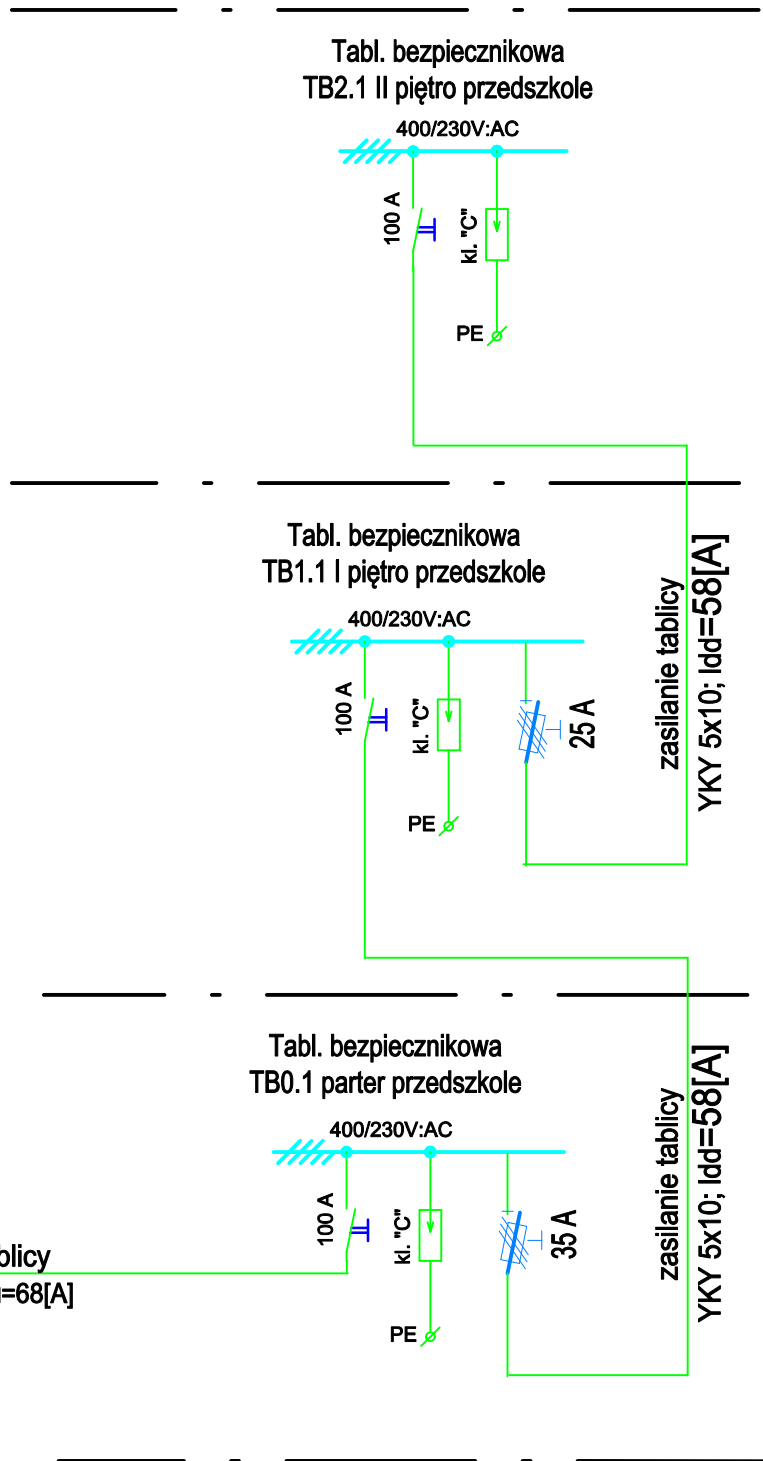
Tabl. bezpiecznikowa
TB2.1 II piętro przedszkole

400/230V:AC

100 A

kl. "C"

PE

Tabl. bezpiecznikowa
TB1.1 I piętro przedszkole

400/230V:AC

100 A

kl. "C"

25 A

PE

zasilanie tablicy
YKY 5x10; Idd=58[A]

Tabl. bezpiecznikowa
TB0.1 parter przedszkole

400/230V:AC

100 A

kl. "C"

35 A

PE

zasilanie tablicy
YKY 5x10; Idd=58[A]

blicy
=68[A]